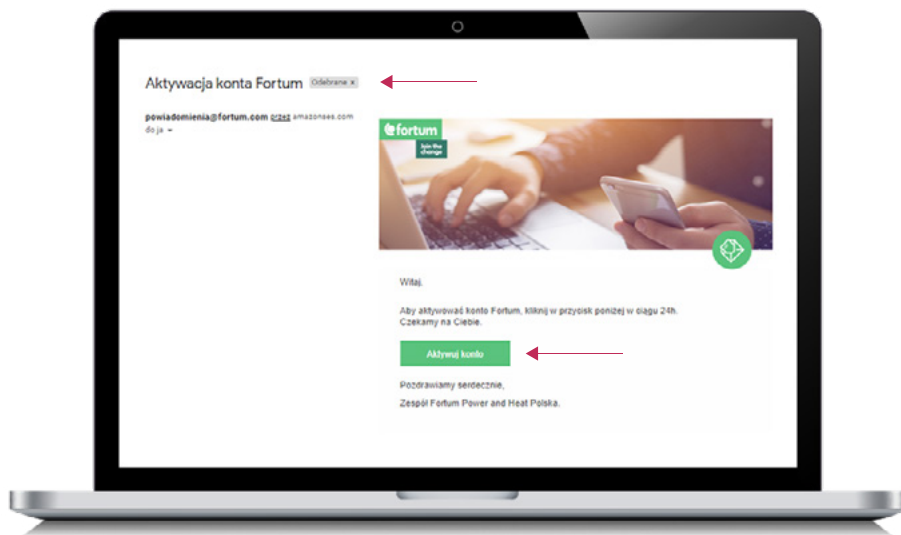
Aktywacja konta Fortum Odebrane x

powiadomienia@fortum.com przez amazonses.com
do ja

fortum
join the change

Witaj,

Aby aktywować konto Fortum, kliknij w przycisk poniżej w ciągu 24h. Czekamy na Ciebie.

Aktywuj konto

Pozdrawiamy serdecznie,

Zespół Fortum Power and Heat Polska.